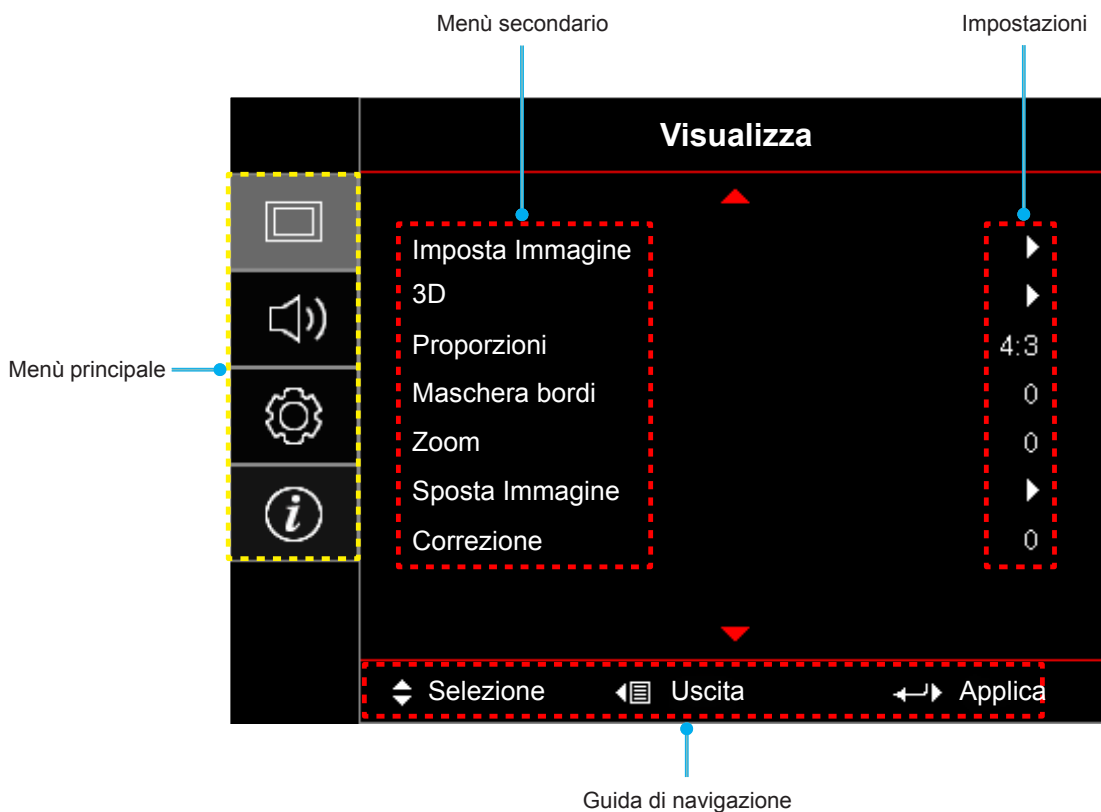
Menù secondario

Impostazioni

Visualizza

Menù principale

| | |
|---|---|
| Imposta Immagine | ▶ |
| 3D | ▶ |
| Proporzioni | 4:3 |
| Maschera bordi | 0 |
| Zoom | 0 |
| Sposta Immagine | ▶ |
| Correzione | 0 |

Selezione Uscita Applica

Guida di navigazione